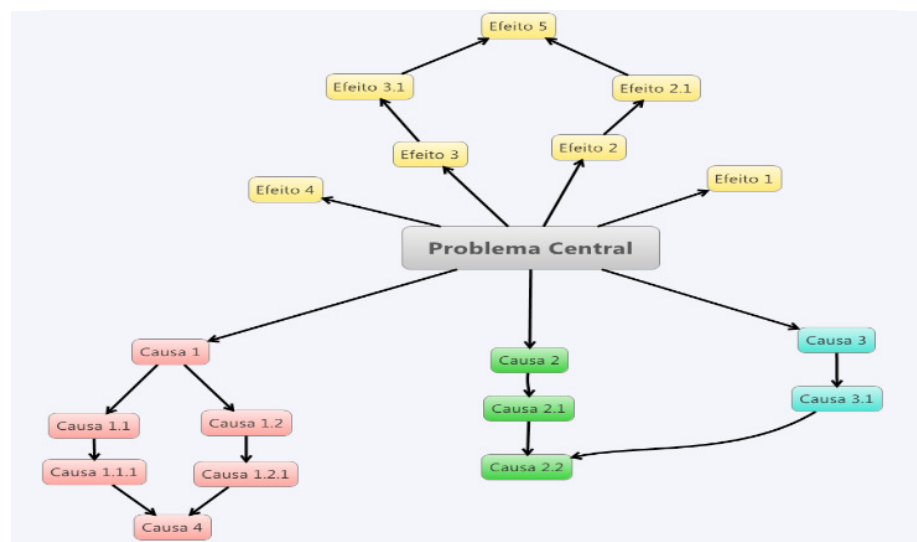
Efeito 5

Efeito 3.1

Efeito 2.1

Efeito 3

Efeito 2

Efeito 4

Efeito 1

Problema Central

Causa 1

Causa 2

Causa 3

Causa 1.1

Causa 1.2

Causa 2.1

Causa 3.1

Causa 1.1.1

Causa 1.2.1

Causa 2.2

Causa 4